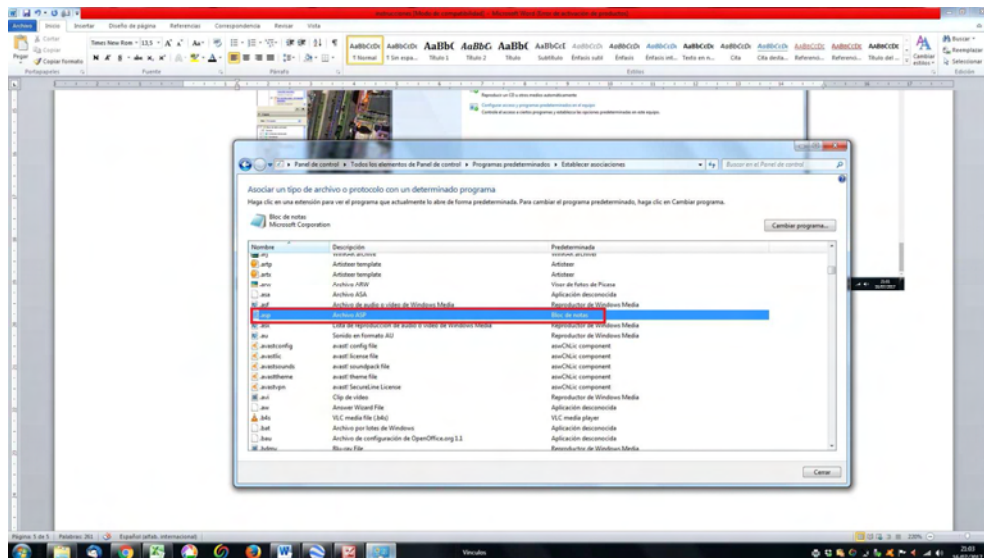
instrucciones [Modo de compatibilidad] - Microsoft Word (Error de activación de productos)

Archivo Inicio Insertar Diseño de página Referencias Correspondencia Revisar Vista

Cortar
Copiar
Pegar
Copiar formato
Portapapeles
Times New Rom 13,5
Fuente
Párrafo
AaBbCcDc ¶ Normal
AaBbCcDc ¶ Sin espa...
AaBb( Título 1
AaBbC Título 2
AaBb( Título
AaBbCcI Subtítulo
AaBbCcDi Énfasis sutil
AaBbCcDc Énfasis
AaBbCcDc Énfasis int...
AaBbCcDc Texto en n...
AaBbCcDc Cita
AaBbCcDc Cita desta...
AaBbCcDc Referenci...
AaBbCcDc Referenci...
AaBbCcDc Título del ...
Estilos
Cambiar estilos
Buscar
Reemplazar
Seleccionar
Edición

Reproducir un CD u otros medios automáticamente
Configurar acceso y programas predeterminados en el equipo
Controla el acceso a ciertos programas y establece las opciones predeterminadas en este equipo.

Panel de control ▸ Todos los elementos de Panel de control ▸ Programas predeterminados ▸ Establecer asociaciones
Buscar en el Panel de control

Asociar un tipo de archivo o protocolo con un determinado programa
Haga clic en una extensión para ver el programa que actualmente lo abre de forma predeterminada. Para cambiar el programa predeterminado, haga clic en Cambiar programa.

Bloc de notas
Microsoft Corporation
Cambiar programa...

| Nombre | Descripción | Predeterminada |
|---|---|---|
| .arj | WinRAR archive | WinRAR archive |
| .artp | Artisteer template | Artisteer |
| .arts | Artisteer template | Artisteer |
| .arw | Archivo ARW | Visor de fotos de Picasa |
| .asa | Archivo ASA | Aplicación desconocida |
| .asf | Archivo de audio o vídeo de Windows Media | Reproductor de Windows Media |
| .asp | Archivo ASP | Bloc de notas |
| .asx | Lista de reproducción de audio o vídeo de Windows Media | Reproductor de Windows Media |
| .au | Sonido en formato AU | Reproductor de Windows Media |
| .avastconfig | avast! config file | aswChLic component |
| .avastlic | avast! license file | aswChLic component |
| .avastsounds | avast! soundpack file | aswChLic component |
| .avasttheme | avast! theme file | aswChLic component |
| .avastvpn | avast! SecureLine License | aswChLic component |
| .avi | Clip de vídeo | Reproductor de Windows Media |
| .aw | Answer Wizard File | Aplicación desconocida |
| .b4s | VLC media file (.b4s) | VLC media player |
| .bat | Archivo por lotes de Windows | Aplicación desconocida |
| .bau | Archivo de configuración de OpenOffice.org 1.1 | Aplicación desconocida |
| .bdmv | Blu-ray File | Reproductor de Windows Media |

Cerrar

Página: 5 de 5 | Palabras: 261 | Español (alfab. internacional)
100%
Vínculos
21:03